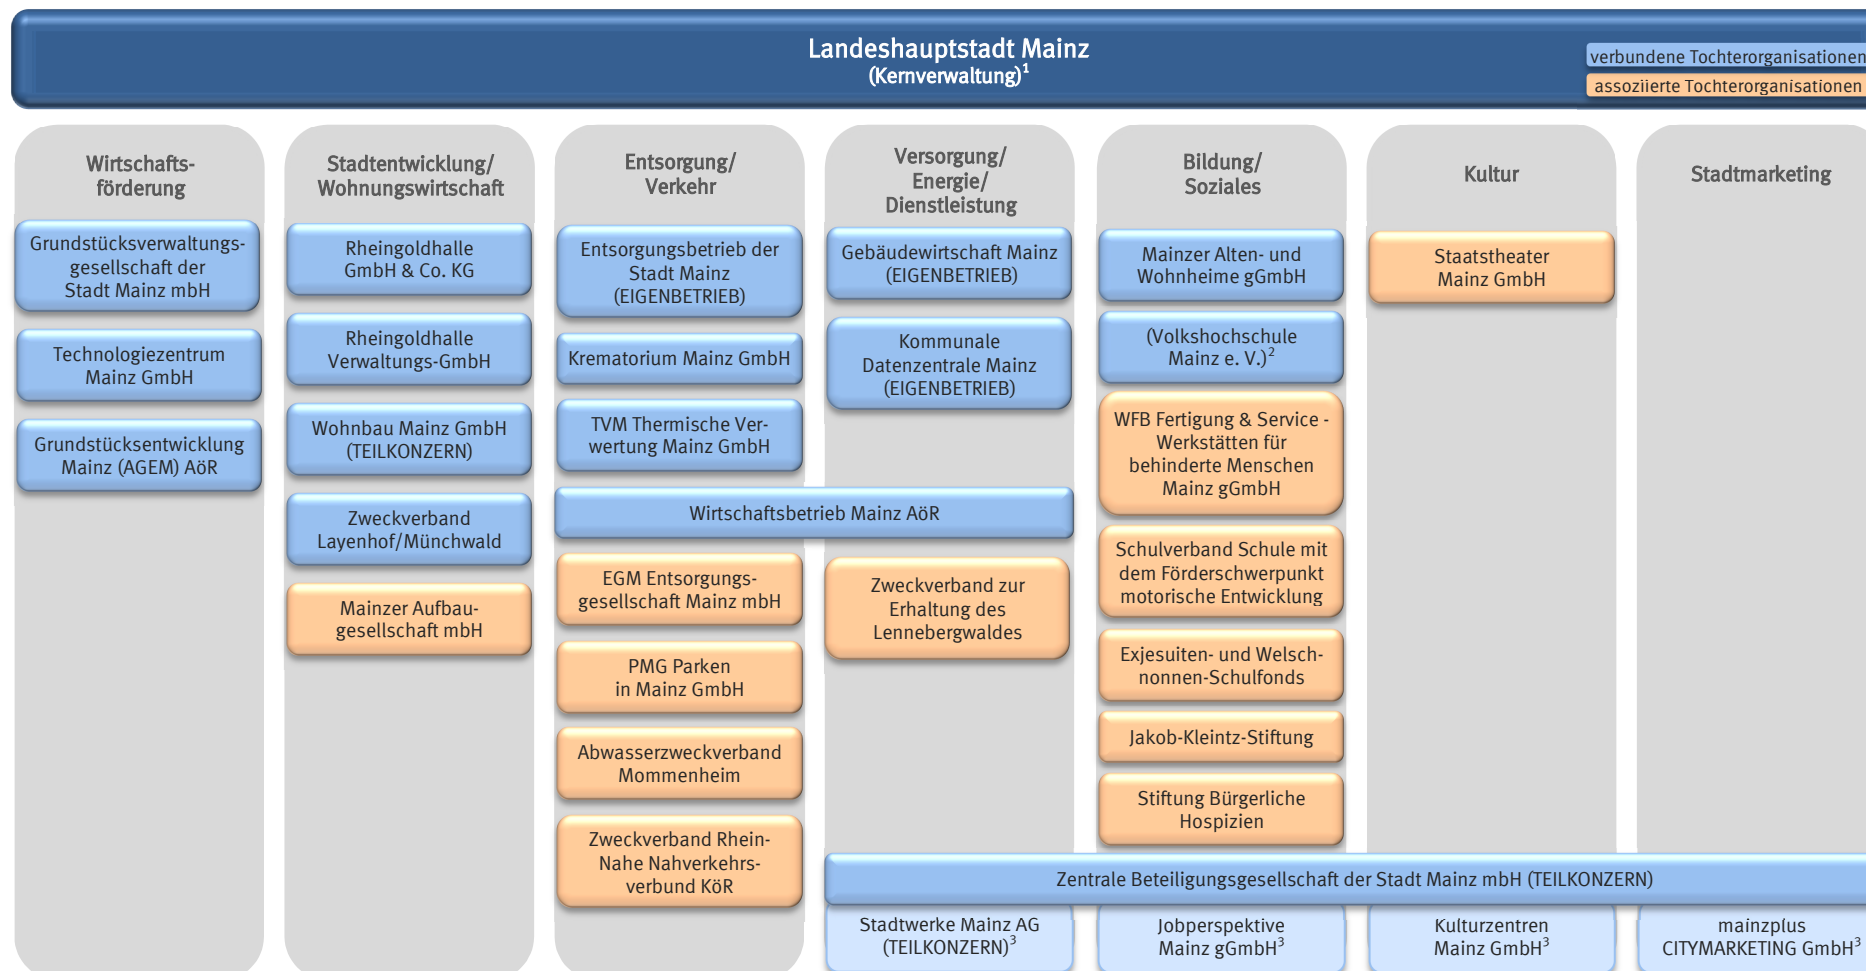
Landeshauptstadt Mainz
(Kernverwaltung)$^1$

verbundene Tochterorganisationen
assoziierte Tochterorganisationen

Wirtschaftsförderung

Grundstücksverwaltungsgesellschaft der Stadt Mainz mbH

Technologiezentrum Mainz GmbH

Grundstücksentwicklung Mainz (AGEM) AöR

Stadtentwicklung/ Wohnungswirtschaft

Rheingoldhalle GmbH & Co. KG

Rheingoldhalle Verwaltungs-GmbH

Wohnbau Mainz GmbH (TEILKONZERN)

Zweckverband Layenhof/Münchwald

Mainzer Aufbaugesellschaft mbH

Entsorgung/ Verkehr

Entsorgungsbetrieb der Stadt Mainz (EIGENBETRIEB)

Krematorium Mainz GmbH

TVM Thermische Verwertung Mainz GmbH

Wirtschaftsbetrieb Mainz AöR

EGM Entsorgungsgesellschaft Mainz mbH

PMG Parken in Mainz GmbH

Abwasserzweckverband Mommenheim

Zweckverband Rhein-Nahe Nahverkehrsverbund KöR

Versorgung/ Energie/ Dienstleistung

Gebäudewirtschaft Mainz (EIGENBETRIEB)

Kommunale Datenzentrale Mainz (EIGENBETRIEB)

Zweckverband zur Erhaltung des Lennebergwaldes

Bildung/ Soziales

Mainzer Alten- und Wohnheime gGmbH

(Volkshochschule Mainz e. V.)$^2$

WFB Fertigung & Service - Werkstätten für behinderte Menschen Mainz gGmbH

Schulverband Schule mit dem Förderschwerpunkt motorische Entwicklung

Exjesuiten- und Welschnonnen-Schulfonds

Jakob-Kleintz-Stiftung

Stiftung Bürgerliche Hospizien

Kultur

Staatstheater Mainz GmbH

Stadtmarketing

Zentrale Beteiligungsgesellschaft der Stadt Mainz mbH (TEILKONZERN)

Stadtwerke Mainz AG (TEILKONZERN)$^3$

Jobperspektive Mainz gGmbH$^3$

Kulturzentren Mainz GmbH$^3$

mainzplus CITYMARKETING GmbH$^3$